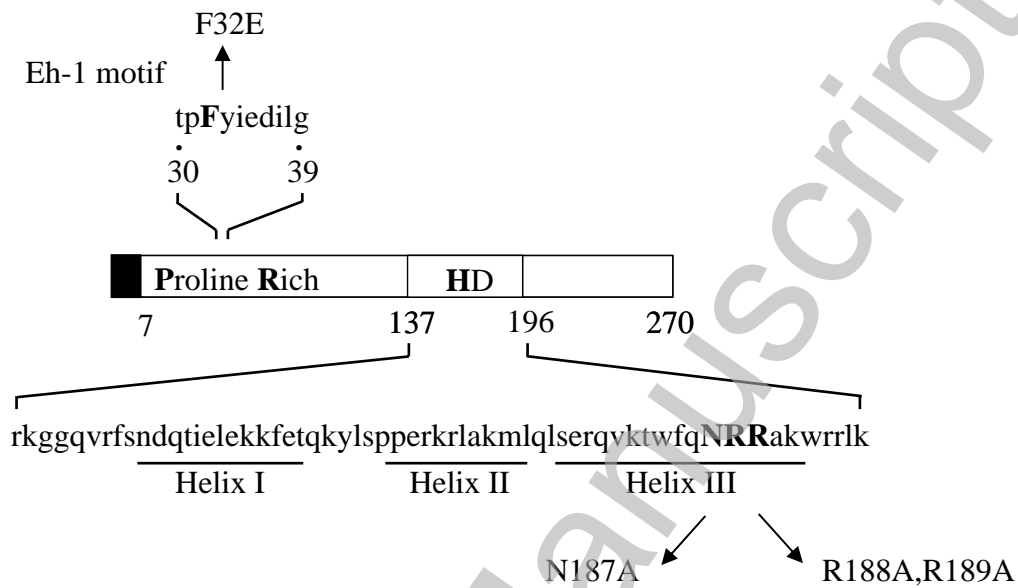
F32E

Eh-1 motif

tp**F**yiedilg

30 39

**P**roline **R**ich

**H**D

7 137 196 270

rkggqvrfsndqtielekkfetqkylspperkrlakmlqlserqvktwfq**NRR**akwrrlk

Helix I

Helix II

Helix III

N187A

R188A,R189A

Accepted Manuscript